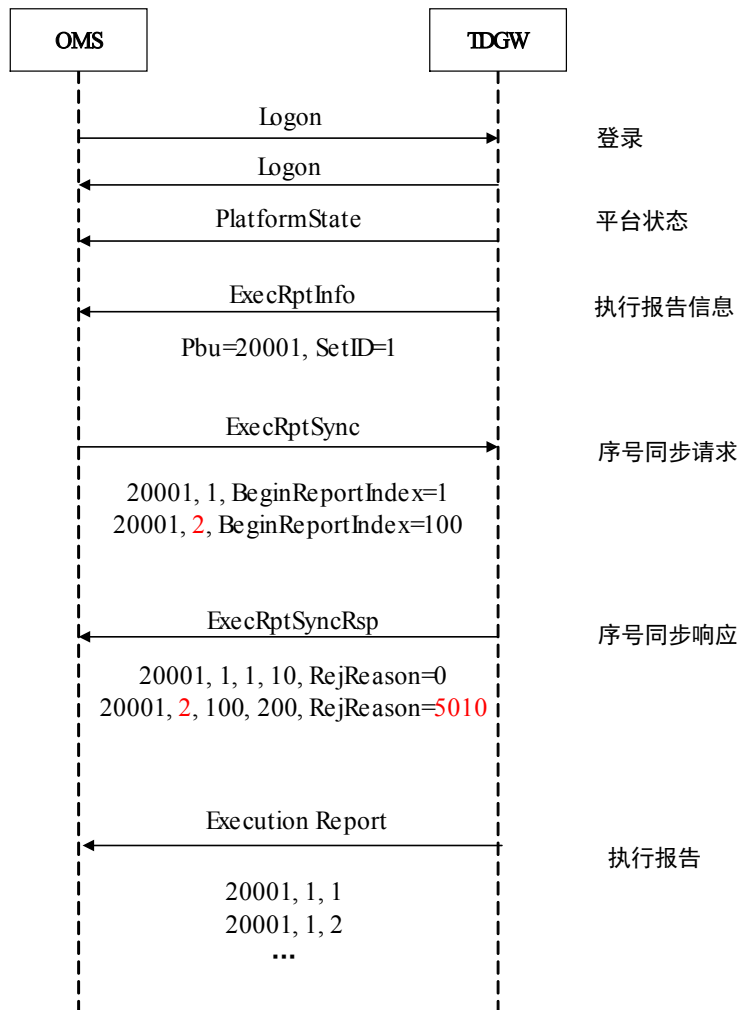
OMS

TDGW

Logon

登录

Logon

PlatformState

平台状态

ExecRptInfo

执行报告信息

Pbu=20001, SetID=1

ExecRptSync

序号同步请求

20001, 1, BeginReportIndex=1
20001, 2, BeginReportIndex=100

ExecRptSyncRsp

序号同步响应

20001, 1, 1, 10, RejReason=0
20001, 2, 100, 200, RejReason=5010

Execution Report

执行报告

20001, 1, 1
20001, 1, 2
...